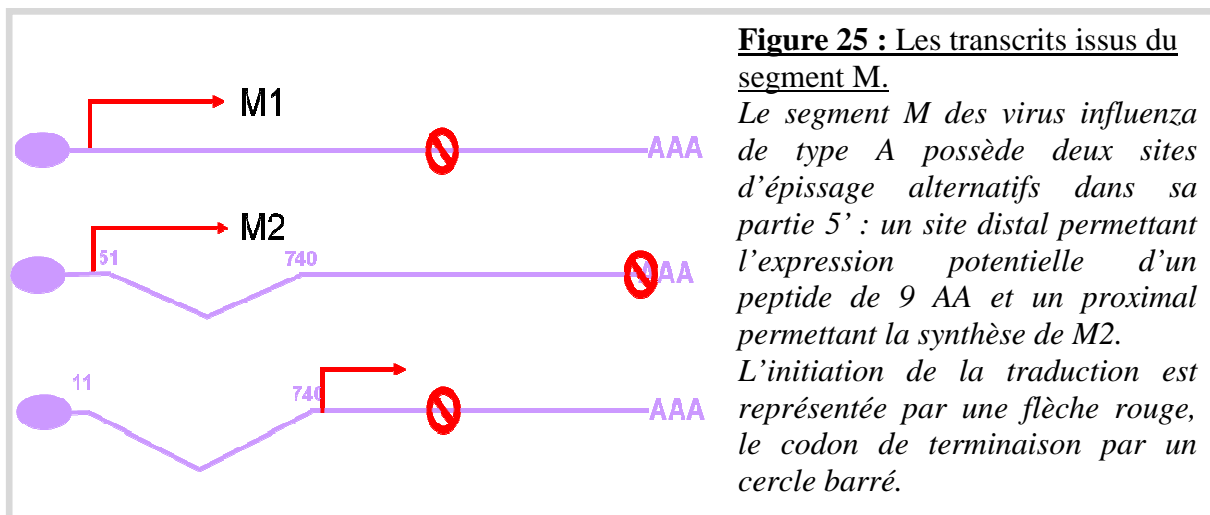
M1

AAA

M2

51

740

AAA

11

740

AAA

**Figure 25 :** Les transcrits issus du segment M.

*Le segment M des virus influenza de type A possède deux sites d'épissage alternatifs dans sa partie 5' : un site distal permettant l'expression potentielle d'un peptide de 9 AA et un proximal permettant la synthèse de M2.*

*L'initiation de la traduction est représentée par une flèche rouge, le codon de terminaison par un cercle barré.*